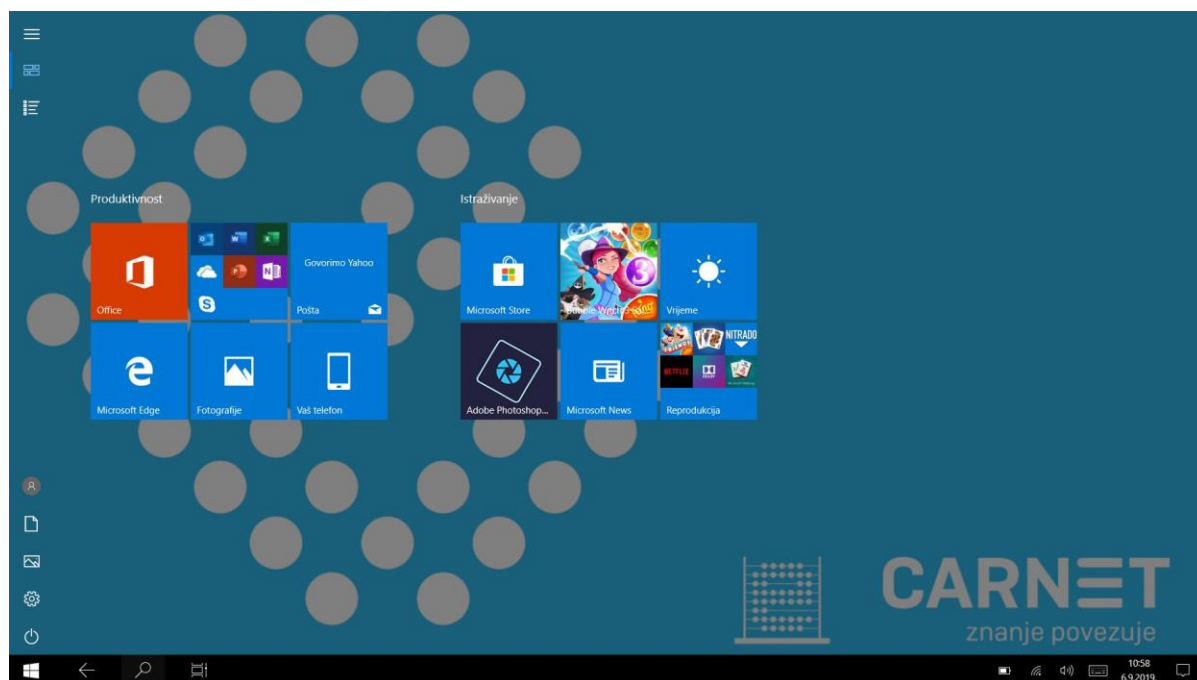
Produktivnost

Office

Govorimo Yahoo

Pošta

Microsoft Edge

Fotografije

Vaš telefon

Istraživanje

Microsoft Store

Bubble Witch 3 Saga

Vrijeme

Adobe Photoshop...

Microsoft News

NETFLIX

NITRADO

Reprodukcija

CARN∃T
znanje povezuje

10:58
6.9.2019.